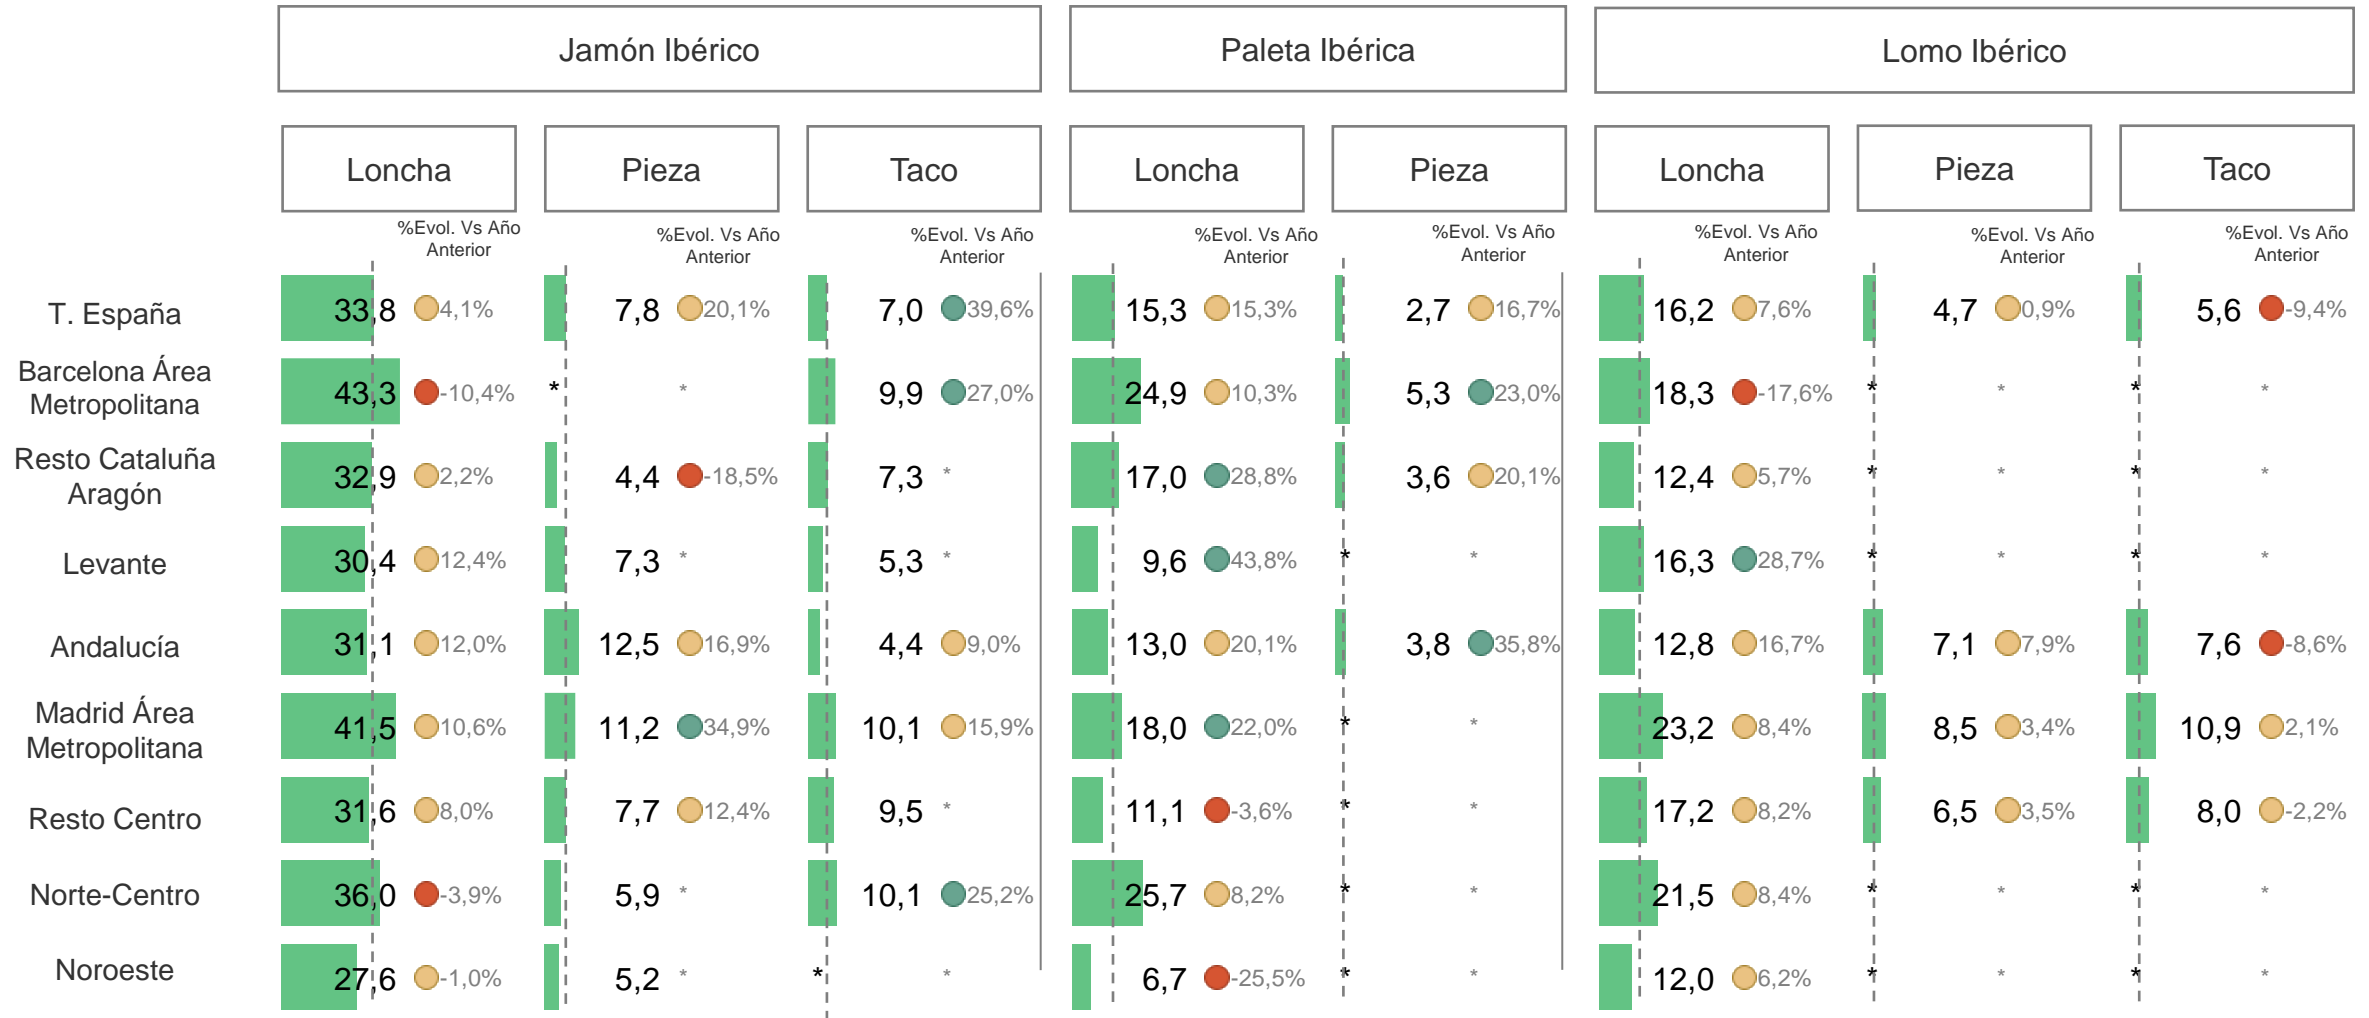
| | Jamón Ibérico | | | | | | Paleta Ibérica | | | | Lomo Ibérico | | | | | |
|---|---|---|---|---|---|---|---|---|---|---|---|---|---|---|---|---|
| | Loncha | %Evol. Vs Año Anterior | Pieza | %Evol. Vs Año Anterior | Taco | %Evol. Vs Año Anterior | Loncha | %Evol. Vs Año Anterior | Pieza | %Evol. Vs Año Anterior | Loncha | %Evol. Vs Año Anterior | Pieza | %Evol. Vs Año Anterior | Taco | %Evol. Vs Año Anterior |
| T. España | 33,8 | 4,1% | 7,8 | 20,1% | 7,0 | 39,6% | 15,3 | 15,3% | 2,7 | 16,7% | 16,2 | 7,6% | 4,7 | 0,9% | 5,6 | -9,4% |
| Barcelona Área Metropolitana | 43,3 | -10,4% | * | * | 9,9 | 27,0% | 24,9 | 10,3% | 5,3 | 23,0% | 18,3 | -17,6% | * | * | * | * |
| Resto Cataluña Aragón | 32,9 | 2,2% | 4,4 | -18,5% | 7,3 | * | 17,0 | 28,8% | 3,6 | 20,1% | 12,4 | 5,7% | * | * | * | * |
| Levante | 30,4 | 12,4% | 7,3 | * | 5,3 | * | 9,6 | 43,8% | * | * | 16,3 | 28,7% | * | * | * | * |
| Andalucía | 31,1 | 12,0% | 12,5 | 16,9% | 4,4 | 9,0% | 13,0 | 20,1% | 3,8 | 35,8% | 12,8 | 16,7% | 7,1 | 7,9% | 7,6 | -8,6% |
| Madrid Área Metropolitana | 41,5 | 10,6% | 11,2 | 34,9% | 10,1 | 15,9% | 18,0 | 22,0% | * | * | 23,2 | 8,4% | 8,5 | 3,4% | 10,9 | 2,1% |
| Resto Centro | 31,6 | 8,0% | 7,7 | 12,4% | 9,5 | * | 11,1 | -3,6% | * | * | 17,2 | 8,2% | 6,5 | 3,5% | 8,0 | -2,2% |
| Norte-Centro | 36,0 | -3,9% | 5,9 | * | 10,1 | 25,2% | 25,7 | 8,2% | * | * | 21,5 | 8,4% | * | * | * | * |
| Noroeste | 27,6 | -1,0% | 5,2 | * | * | * | 6,7 | -25,5% | * | * | 12,0 | 6,2% | * | * | * | * |